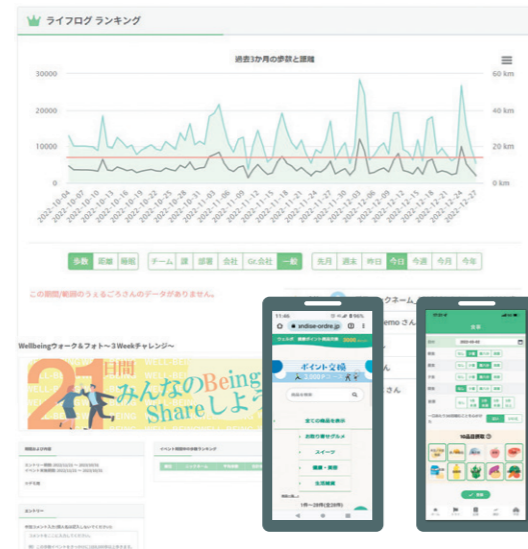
ライフログ ランキング

過去3か月の歩数と距離

30000
20000
10000
0

60 km
40 km
20 km
0 km

2022-10-04
2022-10-07
2022-10-10
2022-10-13
2022-10-16
2022-10-19
2022-10-22
2022-10-25
2022-10-28
2022-10-31
2022-11-03
2022-11-06
2022-11-09
2022-11-12
2022-11-15
2022-11-18
2022-11-21
2022-11-24
2022-11-27
2022-11-30
2022-12-03
2022-12-06
2022-12-09
2022-12-12
2022-12-15
2022-12-18
2022-12-21
2022-12-24
2022-12-27

歩数 距離 睡眠 | チーム 課 部署 会社 GC会社 一般 | 先月 週末 昨日 今日 今週 今月 今年

この期間/範囲のうぇるごろさんのデータがありません。

Wellbeingウォーク&フォト～3Weekチャレンジ～

21日間 みんなのBeing Shareしよう

ポイント交換

全ての商品を表示
お取り寄せグルメ
スイーツ
健康・美容
生活雑貨

食事

10品目摂取